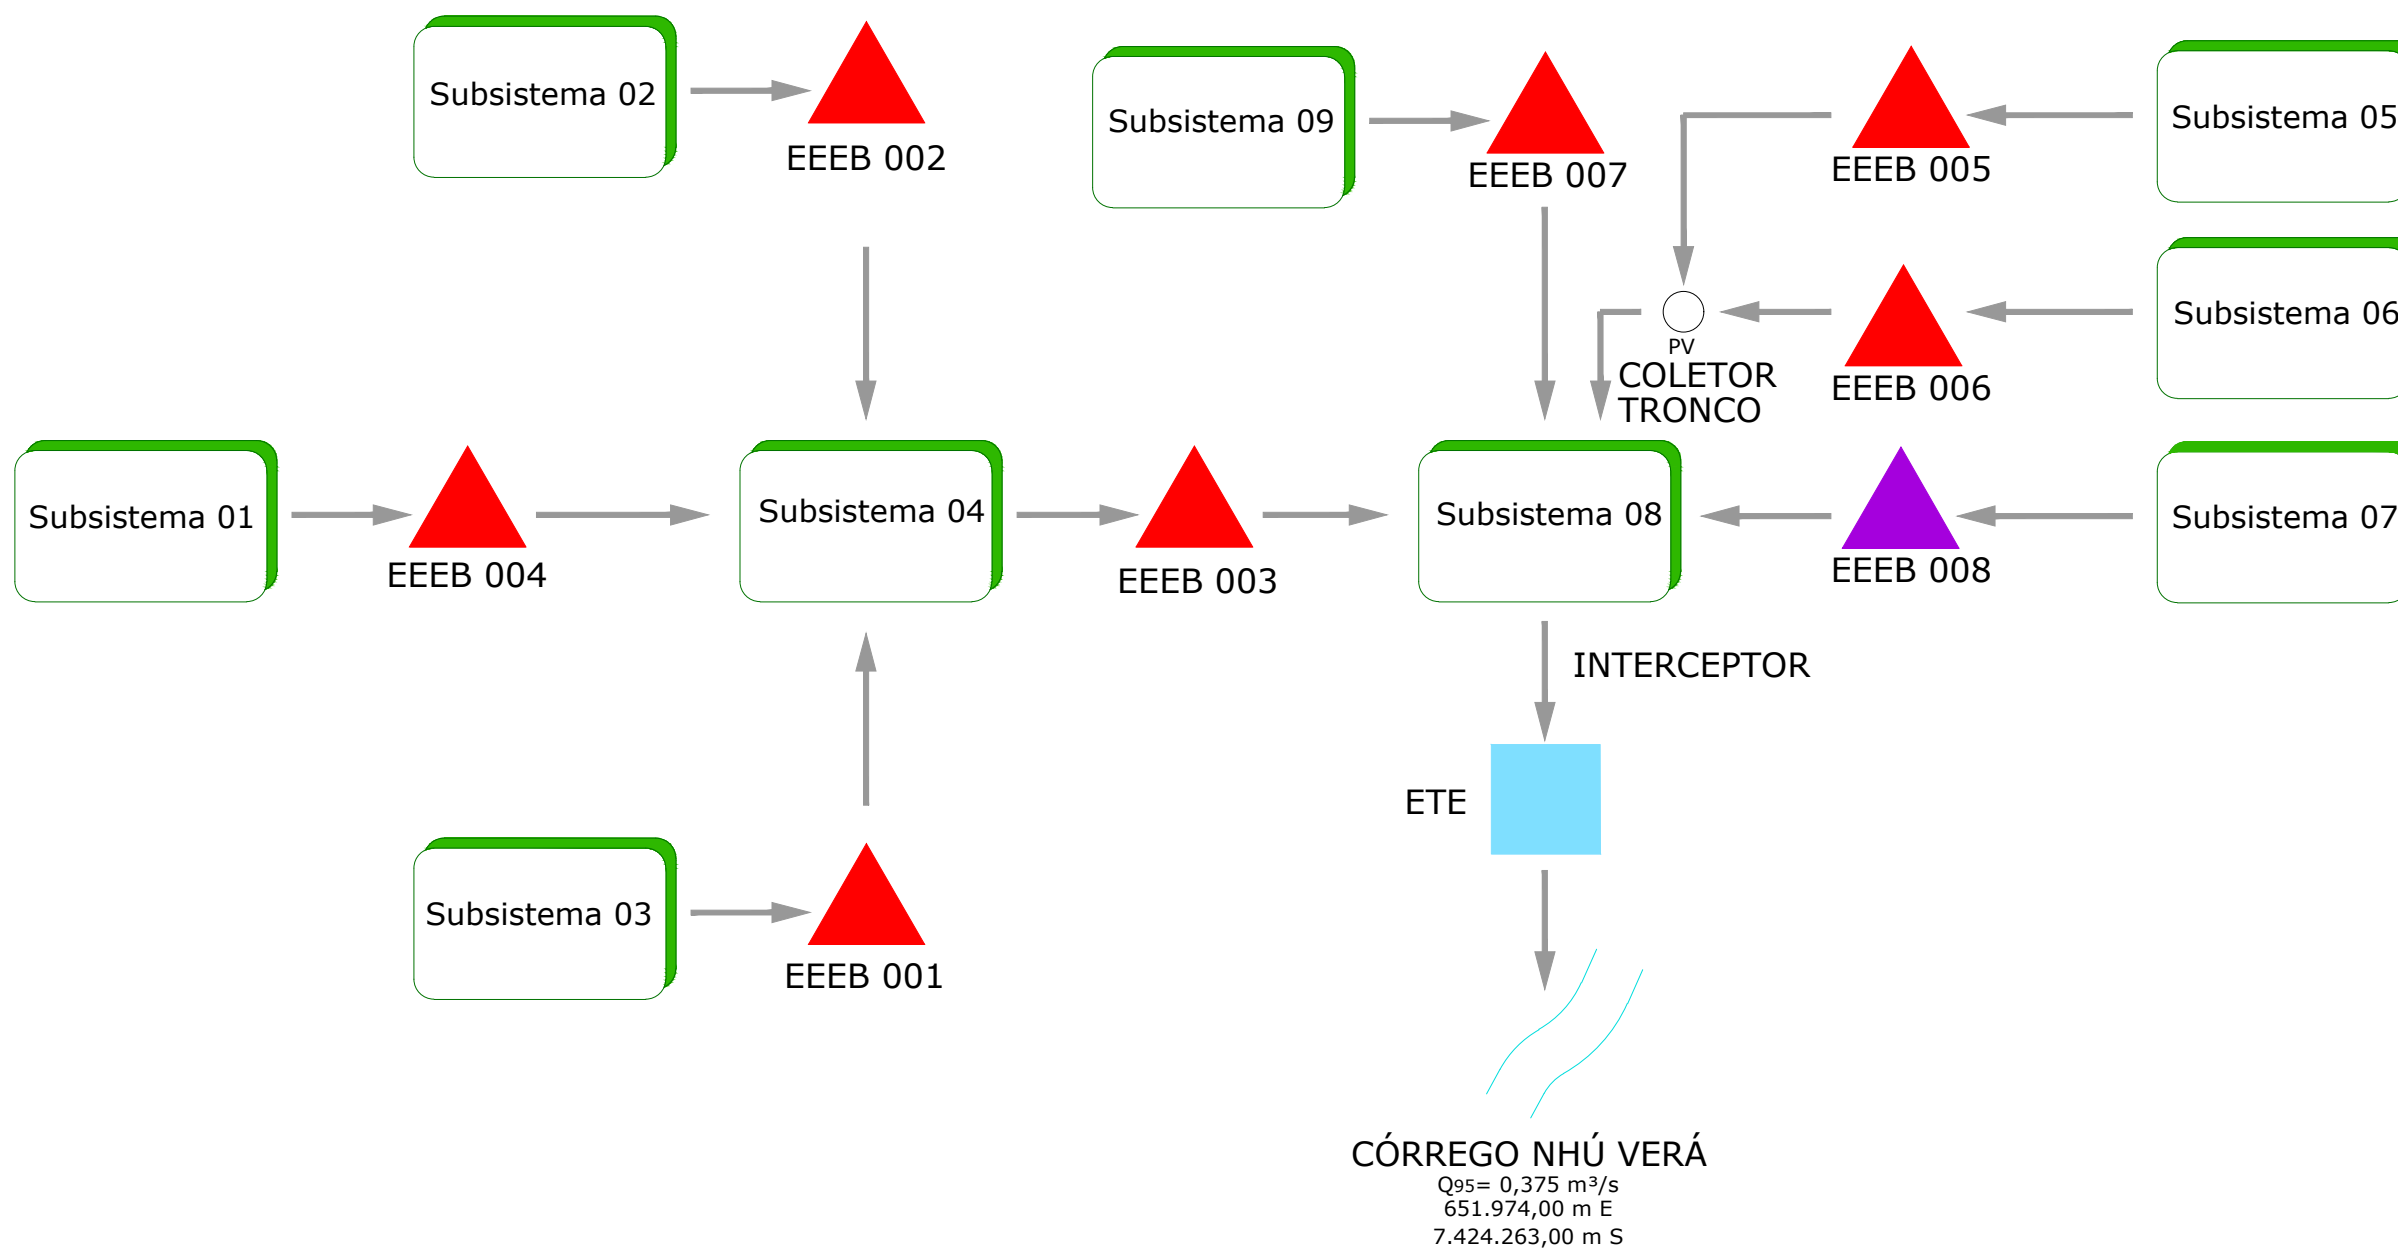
Subsistema 02

EEEB 002

Subsistema 09

EEEB 007

EEEB 005

Subsistema 05

PV

COLETOR TRONCO

EEEB 006

Subsistema 06

Subsistema 01

EEEB 004

Subsistema 04

EEEB 003

Subsistema 08

EEEB 008

Subsistema 07

INTERCEPTOR

ETE

Subsistema 03

EEEB 001

CÓRREGO NHÚ VERÁ
$Q_{95}$= 0,375 m³/s
651.974,00 m E
7.424.263,00 m S